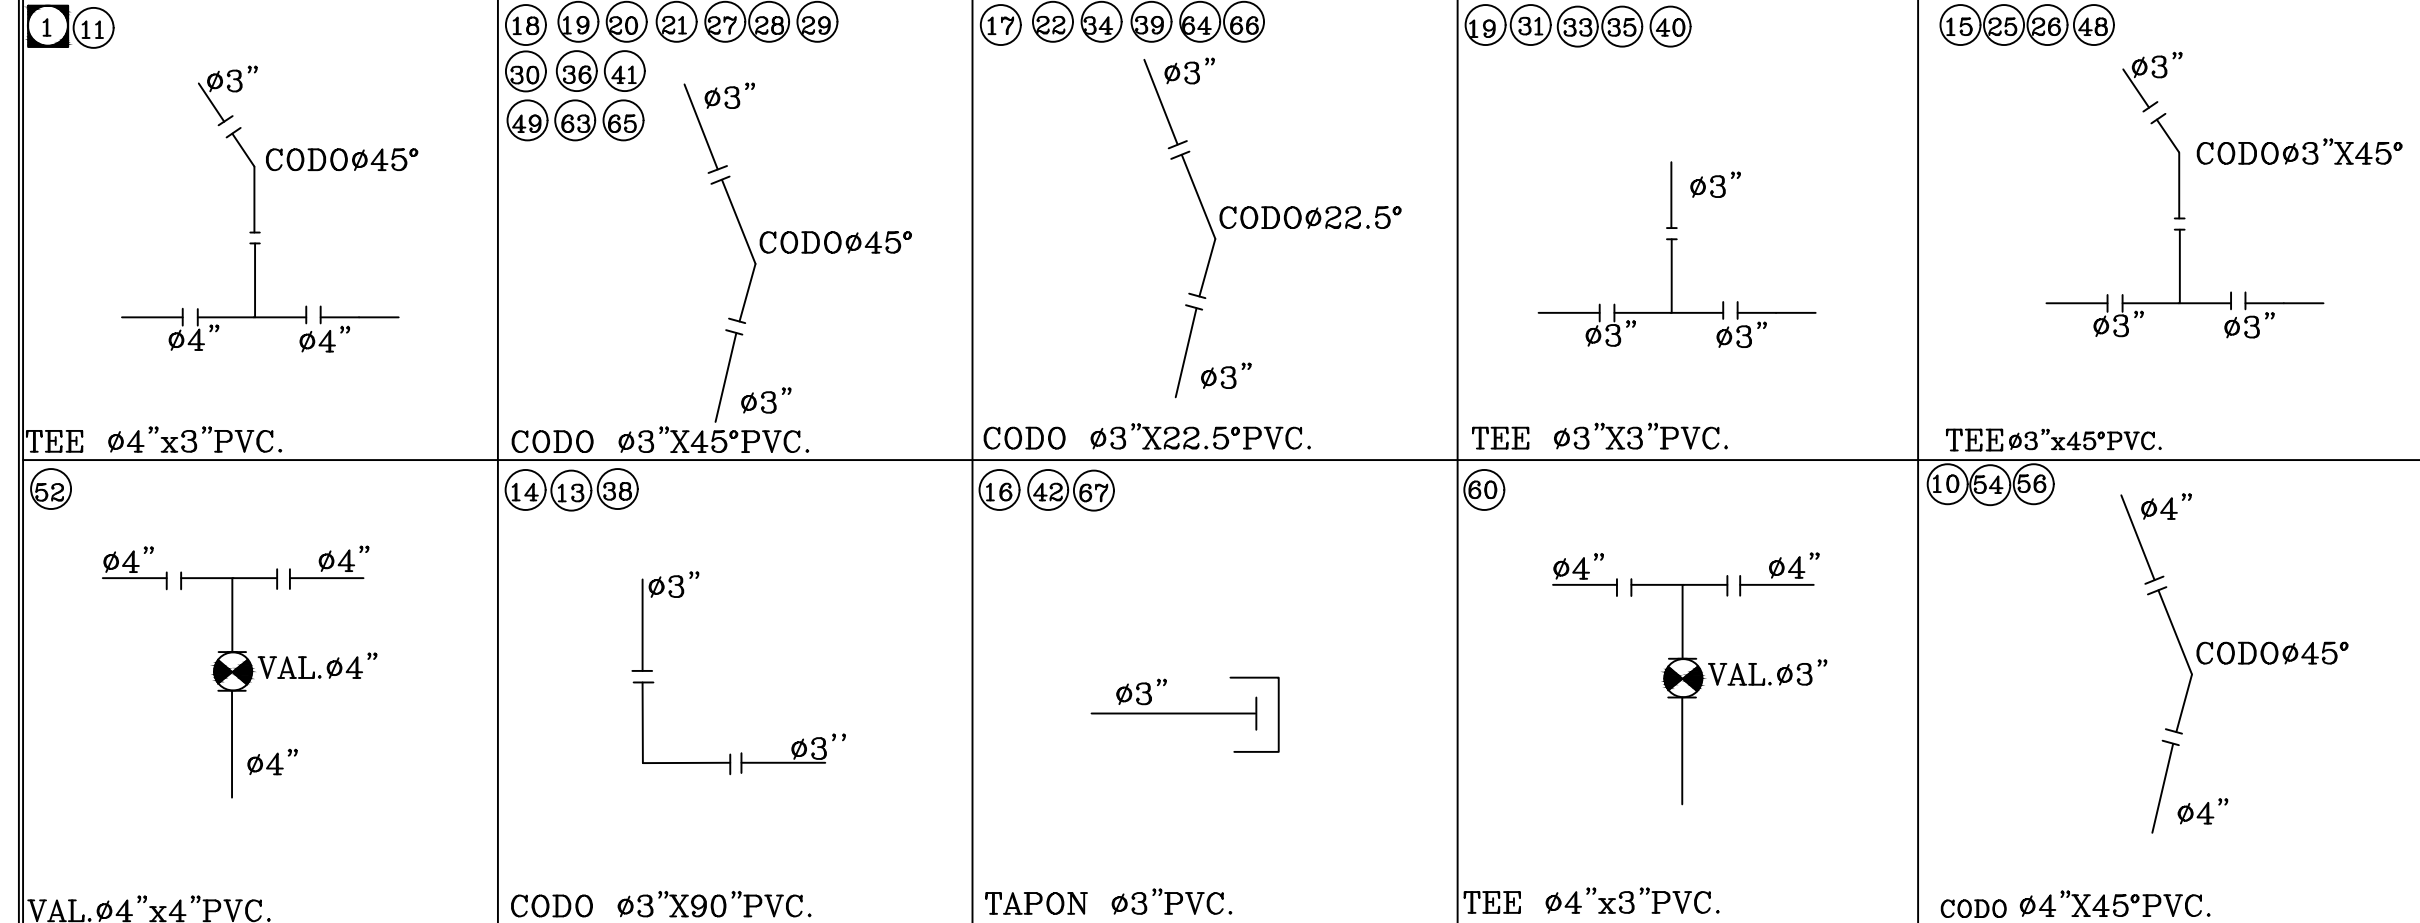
| 1 11 ø3" CODOø45° ø4" ø4" TEE ø4"x3"PVC. | 18 19 20 21 27 28 29 30 36 41 49 63 65 ø3" CODOø45° ø3" CODO ø3"X45°PVC. | 17 22 34 39 64 66 ø3" CODOø22.5° ø3" CODO ø3"X22.5°PVC. | 19 31 33 35 40 ø3" ø3" ø3" TEE ø3"X3"PVC. | 15 25 26 48 ø3" CODOø3"X45° ø3" ø3" TEEø3"x45°PVC. |
|---|---|---|---|---|
| 52 ø4" ø4" VAL.ø4" ø4" VAL.ø4"x4"PVC. | 14 13 38 ø3" ø3'' CODO ø3"X90"PVC. | 16 42 67 ø3" TAPON ø3"PVC. | 60 ø4" ø4" VAL.ø3" TEE ø4"x3"PVC. | 10 54 56 ø4" CODOø45° ø4" CODO ø4"X45°PVC. |